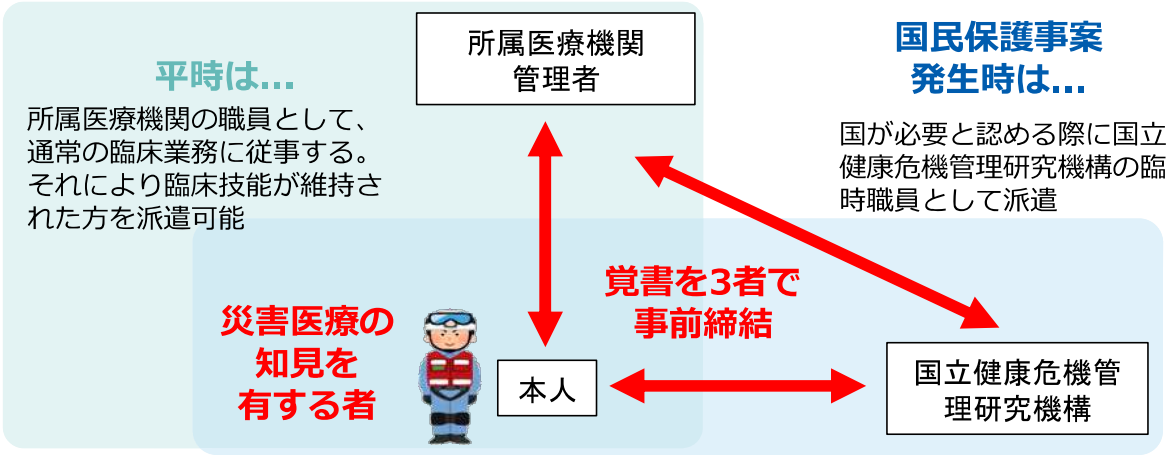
平時は…

所属医療機関の職員として、通常の臨床業務に従事する。それにより臨床技能が維持された方を派遣可能

所属医療機関
管理者

国民保護事案
発生時は…

国が必要と認める際に国立健康危機管理研究機構の臨時職員として派遣

覚書を3者で
事前締結

災害医療の
知見を
有する者

本人

国立健康危機管
理研究機構